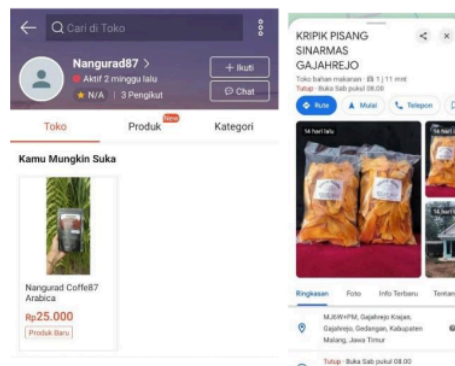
Cari di Toko

Nangurad87 >
Aktif 2 minggu lalu
N/A | 3 Pengikut

+ Ikuti
Chat

Toko
Produk
New
Kategori

Kamu Mungkin Suka

Nangurad Coffe87 Arabica
Rp25.000
Produk Baru

KRIPIK PISANG SINARMAS GAJAHREJO
Toko bahan makanan · 1 | 11 mnt
Tutup · Buka Sab pukul 08.00

Rute
Mulai
Telepon

14 hari lalu
14 hari l
14 hari l

Ringkasan
Foto
Info Terbaru
Tentan

MJ6W+PM, Gajahrejo Krajan, Gajahrejo, Gedangan, Kabupaten Malang, Jawa Timur

Tutup · Buka Sab pukul 08.00